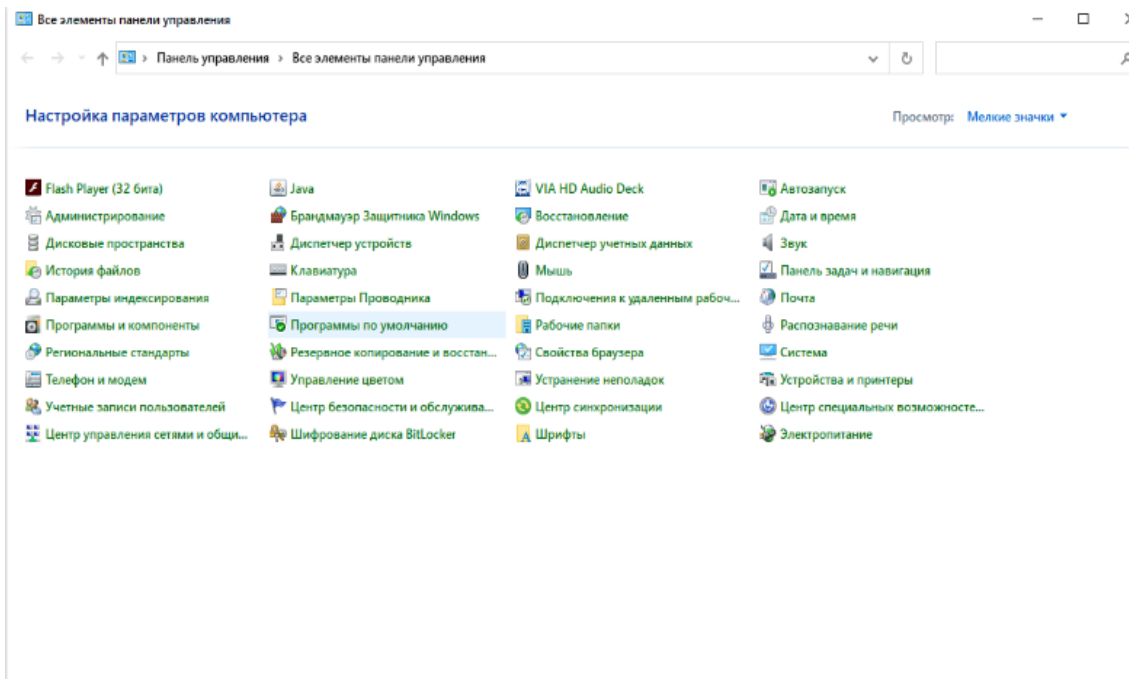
Все элементы панели управления

Панель управления › Все элементы панели управления

Настройка параметров компьютера

Просмотр: Мелкие значки ▾

Flash Player (32 бита)
Администрирование
Дисковые пространства
История файлов
Параметры индексирования
Программы и компоненты
Региональные стандарты
Телефон и модем
Учетные записи пользователей
Центр управления сетями и общи...

Java
Брандмауэр Защитника Windows
Диспетчер устройств
Клавиатура
Параметры Проводника
Программы по умолчанию
Резервное копирование и восстан...
Управление цветом
Центр безопасности и обслужива...
Шифрование диска BitLocker

VIA HD Audio Deck
Восстановление
Диспетчер учетных данных
Мышь
Подключения к удаленным рабоч...
Рабочие папки
Свойства браузера
Устранение неполадок
Центр синхронизации
Шрифты

Автозапуск
Дата и время
Звук
Панель задач и навигация
Почта
Распознавание речи
Система
Устройства и принтеры
Центр специальных возможносте...
Электропитание